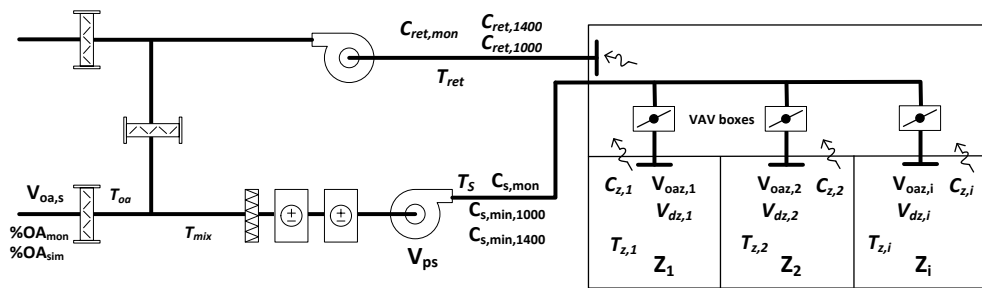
$C_{ret,mon}$
$C_{ret,1400}$
$C_{ret,1000}$
$T_{ret}$
VAV boxes
$V_{oa,s}$
$T_{oa}$
$\%OA_{mon}$
$\%OA_{sim}$
$T_{mix}$
$T_S$
$C_{s,mon}$
$C_{s,min,1000}$
$C_{s,min,1400}$
$V_{ps}$
$C_{z,1}$
$V_{oaz,1}$
$V_{dz,1}$
$T_{z,1}$
$Z_1$
$V_{oaz,2}$
$C_{z,2}$
$V_{dz,2}$
$T_{z,2}$
$Z_2$
$V_{oaz,i}$
$C_{z,i}$
$V_{dz,i}$
$T_{z,i}$
$Z_i$